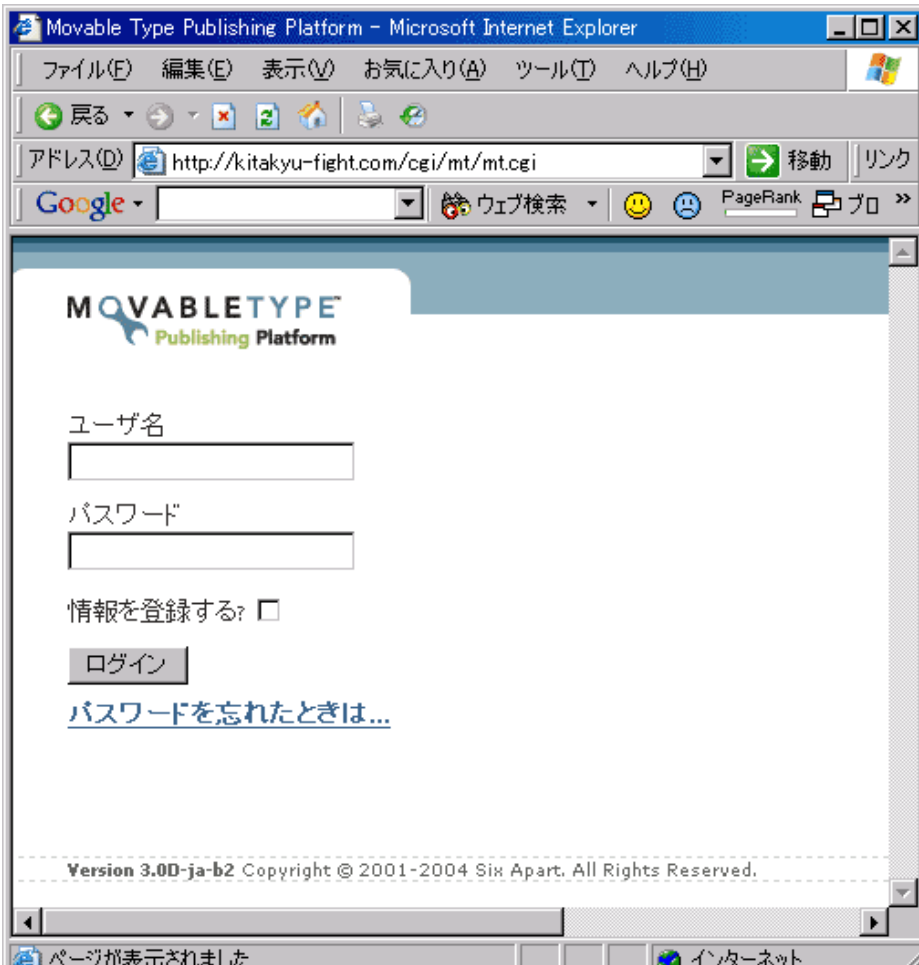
Movable Type Publishing Platform - Microsoft Internet Explorer

ファイル(F) 編集(E) 表示(V) お気に入り(A) ツール(T) ヘルプ(H)

戻る

アドレス(D) http://kitakyu-fight.com/cgi/mt/mt.cgi 移動 リンク

Google ウェブ検索 PageRank ブロ »

MOVABLETYPE
Publishing Platform

ユーザ名

パスワード

情報を登録する?

ログイン

パスワードを忘れたときは...

Version 3.0D-ja-b2 Copyright © 2001-2004 Six Apart. All Rights Reserved.

ページが表示されました インターネット